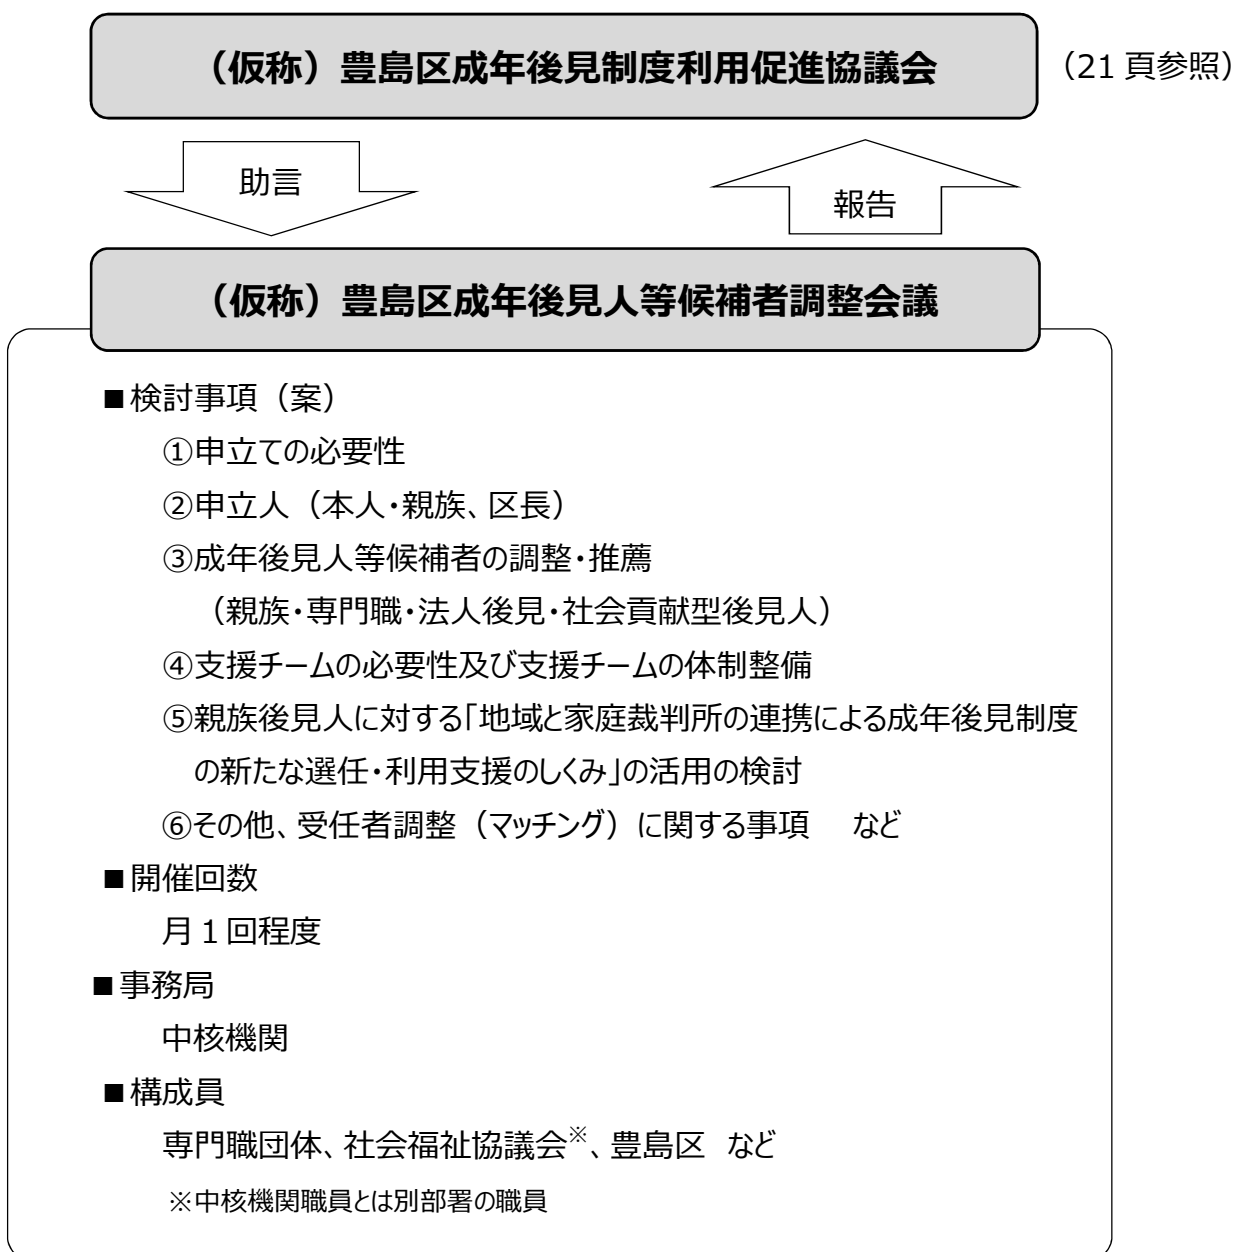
（仮称）豊島区成年後見制度利用促進協議会

（21 頁参照）

助言

報告

（仮称）豊島区成年後見人等候補者調整会議

■検討事項（案）

①申立ての必要性

②申立人（本人・親族、区長）

③成年後見人等候補者の調整・推薦

（親族・専門職・法人後見・社会貢献型後見人）

④支援チームの必要性及び支援チームの体制整備

⑤親族後見人に対する「地域と家庭裁判所の連携による成年後見制度の新たな選任・利用支援のしくみ」の活用の検討

⑥その他、受任者調整（マッチング）に関する事項　など

■開催回数

月 1 回程度

■事務局

中核機関

■構成員

専門職団体、社会福祉協議会※、豊島区　など

※中核機関職員とは別部署の職員